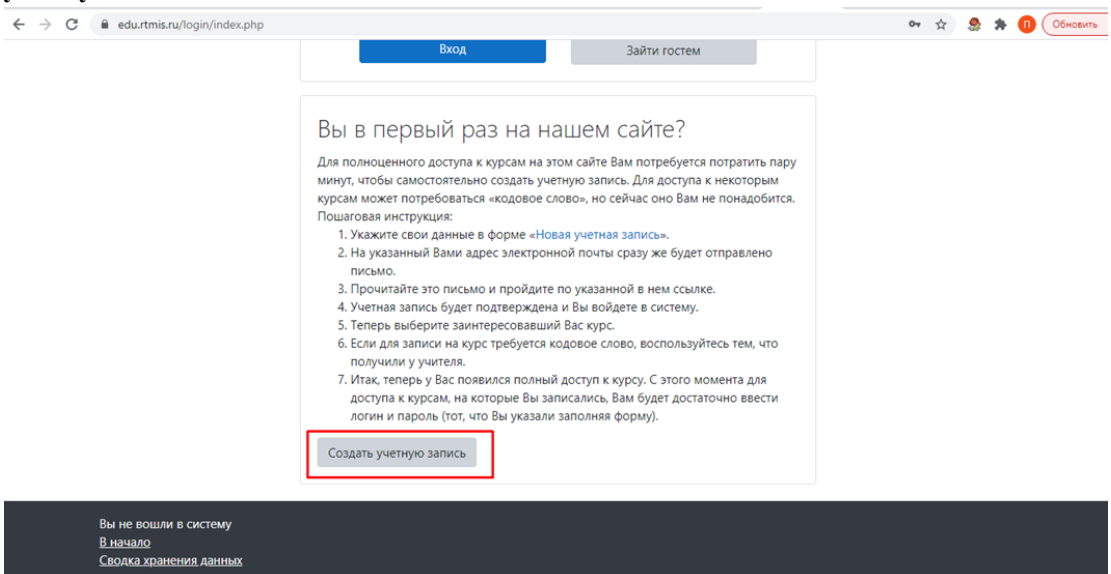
edu.rtmis.ru/login/index.php

П Обновить

Вход

Зайти гостем

Вы в первый раз на нашем сайте?

Для полноценного доступа к курсам на этом сайте Вам потребуется потратить пару минут, чтобы самостоятельно создать учетную запись. Для доступа к некоторым курсам может потребоваться «кодовое слово», но сейчас оно Вам не понадобится. Пошаговая инструкция:

1. Укажите свои данные в форме «Новая учетная запись».
2. На указанный Вами адрес электронной почты сразу же будет отправлено письмо.
3. Прочитайте это письмо и пройдите по указанной в нем ссылке.
4. Учетная запись будет подтверждена и Вы войдете в систему.
5. Теперь выберите заинтересовавший Вас курс.
6. Если для записи на курс требуется кодовое слово, воспользуйтесь тем, что получили у учителя.
7. Итак, теперь у Вас появился полный доступ к курсу. С этого момента для доступа к курсам, на которые Вы записались, Вам будет достаточно ввести логин и пароль (тот, что Вы указали заполняя форму).

Создать учетную запись

Вы не вошли в систему
В начало
Сводка хранения данных